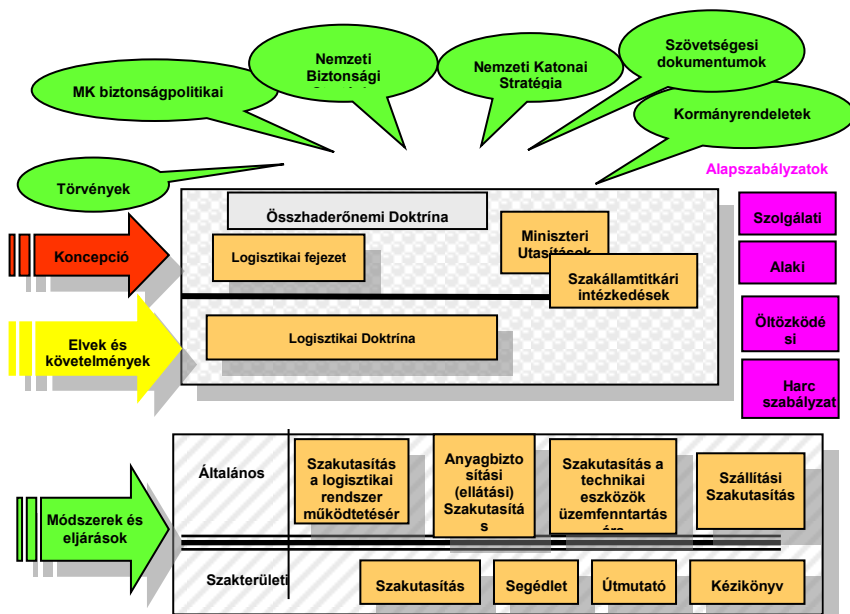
MK biztonságpolitikai

Nemzeti Biztonsági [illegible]

Nemzeti Katonai Stratégia

Szövetségesi dokumentumok

Kormányrendeletek

Törvények

Alapszabályzatok

Összhaderőnemi Doktrína

Logisztikai fejezet

Miniszteri Utasítások

Szakállamtitkári intézkedések

Koncepció

Elvek és követelmények

Logisztikai Doktrína

Szolgálati

Alaki

Öltözködési

Harc szabályzat

Általános

Szakutasítás a logisztikai rendszer működtetésér

Anyagbiztosítási (ellátási) Szakutasítás

Szakutasítás a technikai eszközök üzemfenntartás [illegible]

Szállítási Szakutasítás

Módszerek és eljárások

Szakterületi

Szakutasítás

Segédlet

Útmutató

Kézikönyv